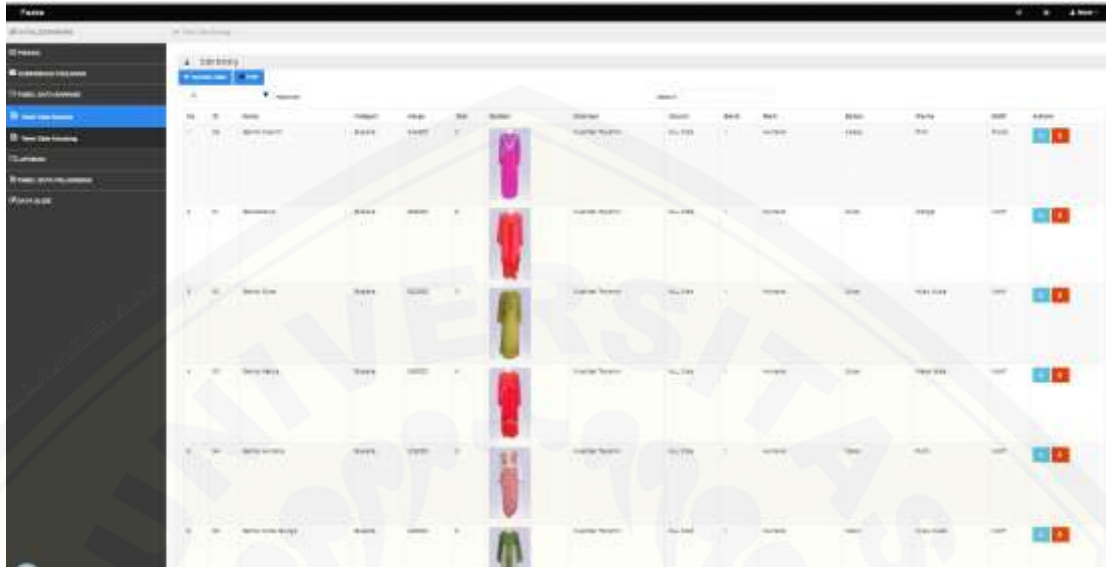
Fashion

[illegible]

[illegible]

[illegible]

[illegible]

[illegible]

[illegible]

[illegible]

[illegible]

| No | ID | Nama | Kategori | Harga | Stok | Gambar | Deskripsi | Ukuran | Berat | Bahan | Bahan | Warna | Motif | Actions |
|---|---|---|---|---|---|---|---|---|---|---|---|---|---|---|
| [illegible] | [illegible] | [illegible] | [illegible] | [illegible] | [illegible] | | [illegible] | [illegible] | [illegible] | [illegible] | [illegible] | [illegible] | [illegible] | |
| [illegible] | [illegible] | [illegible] | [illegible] | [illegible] | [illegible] | | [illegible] | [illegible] | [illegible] | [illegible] | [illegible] | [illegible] | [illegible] | |
| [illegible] | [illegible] | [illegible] | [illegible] | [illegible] | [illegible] | | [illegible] | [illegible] | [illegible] | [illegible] | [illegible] | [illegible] | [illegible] | |
| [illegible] | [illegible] | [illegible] | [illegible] | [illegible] | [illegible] | | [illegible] | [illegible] | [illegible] | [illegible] | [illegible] | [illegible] | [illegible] | |
| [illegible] | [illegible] | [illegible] | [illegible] | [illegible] | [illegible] | | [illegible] | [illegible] | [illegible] | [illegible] | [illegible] | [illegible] | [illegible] | |
| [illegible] | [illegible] | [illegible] | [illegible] | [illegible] | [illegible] | | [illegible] | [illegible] | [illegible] | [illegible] | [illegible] | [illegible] | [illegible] | |